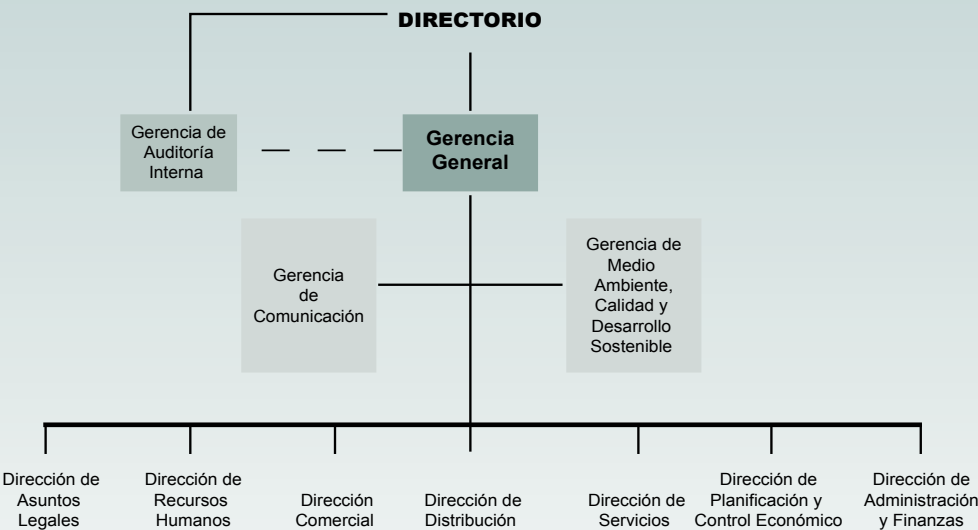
DIRECTORIO

Gerencia de Auditoría Interna

Gerencia General

Gerencia de Comunicación

Gerencia de Medio Ambiente, Calidad y Desarrollo Sostenible

Dirección de Asuntos Legales

Dirección de Recursos Humanos

Dirección Comercial

Dirección de Distribución

Dirección de Servicios

Dirección de Planificación y Control Económico

Dirección de Administración y Finanzas